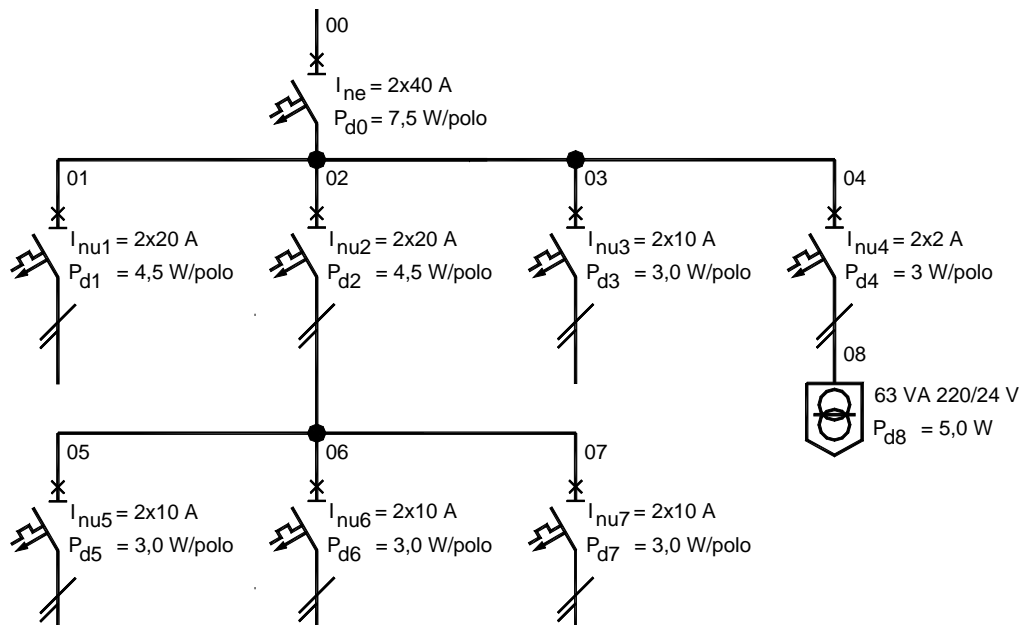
00

$I_{ne}$ = 2x40 A
$P_{d0}$ = 7,5 W/polo

01

$I_{nu1}$ = 2x20 A
$P_{d1}$ = 4,5 W/polo

02

$I_{nu2}$ = 2x20 A
$P_{d2}$ = 4,5 W/polo

03

$I_{nu3}$ = 2x10 A
$P_{d3}$ = 3,0 W/polo

04

$I_{nu4}$ = 2x2 A
$P_{d4}$ = 3 W/polo

08

63 VA 220/24 V
$P_{d8}$ = 5,0 W

05

$I_{nu5}$ = 2x10 A
$P_{d5}$ = 3,0 W/polo

06

$I_{nu6}$ = 2x10 A
$P_{d6}$ = 3,0 W/polo

07

$I_{nu7}$ = 2x10 A
$P_{d7}$ = 3,0 W/polo